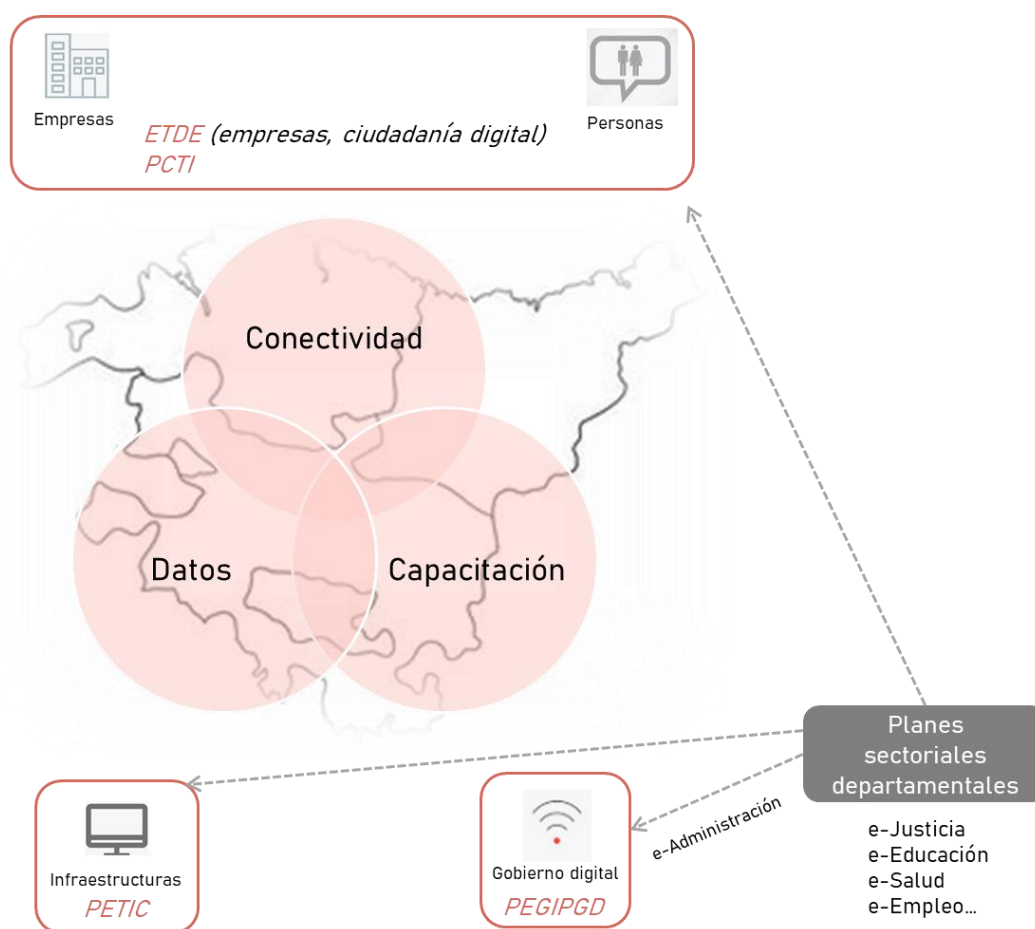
Empresas

ETDE (empresas, ciudadanía digital)
PCTI

Personas

Conectividad

Datos

Capacitación

Planes sectoriales departamentales

e-Justicia
e-Educación
e-Salud
e-Empleo…

e-Administración

Infraestructuras
PETIC

Gobierno digital
PEGIPGD